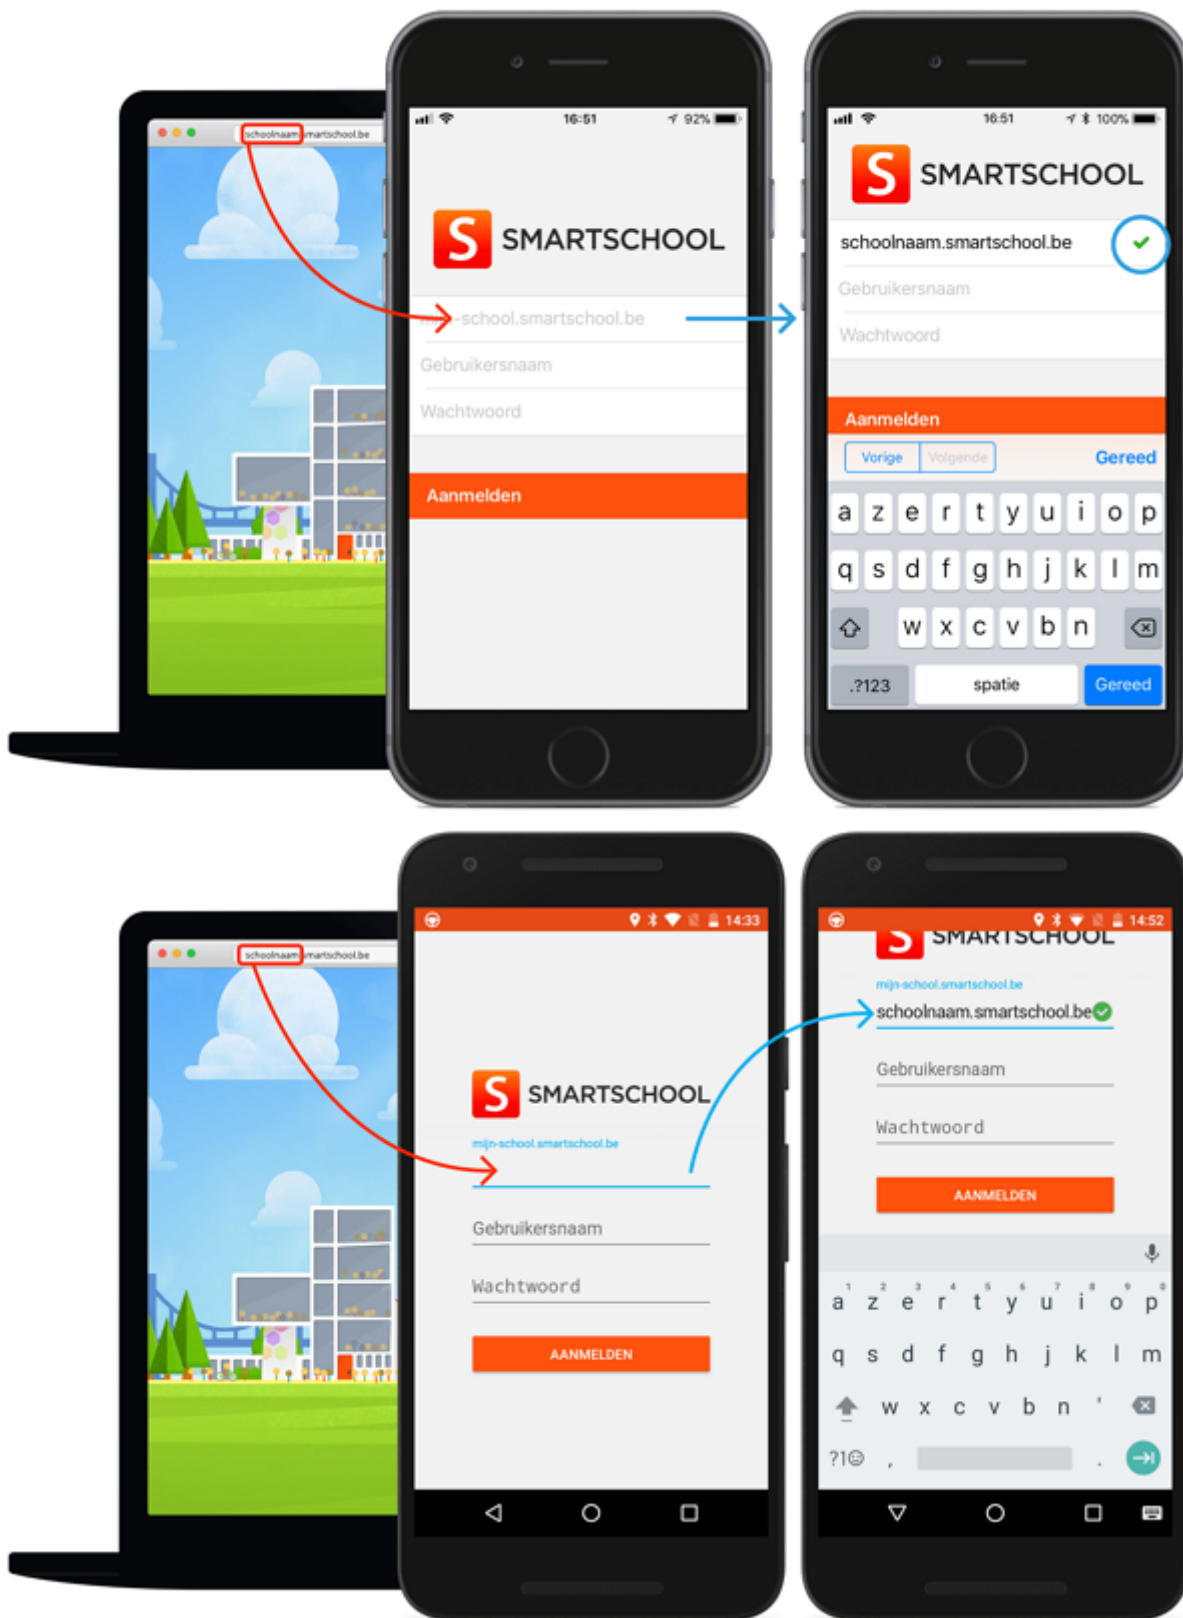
schoolnaam.smartschool.be

16:51 92%

SMARTSCHOOL

mijn-school.smartschool.be

Gebruikersnaam

Wachtwoord

Aanmelden

16:51 100%

SMARTSCHOOL

schoolnaam.smartschool.be

Gebruikersnaam

Wachtwoord

Aanmelden

Vorige Volgende Gereed

a z e r t y u i o p
q s d f g h j k l m
w x c v b n
.?123 spatie Gereed

schoolnaam.smartschool.be

14:33

SMARTSCHOOL

mijn-school.smartschool.be

Gebruikersnaam

Wachtwoord

AANMELDEN

14:52

SMARTSCHOOL

mijn-school.smartschool.be

schoolnaam.smartschool.be

Gebruikersnaam

Wachtwoord

AANMELDEN

a z e r t y u i o p
q s d f g h j k l m
w x c v b n '
?1☺ , .